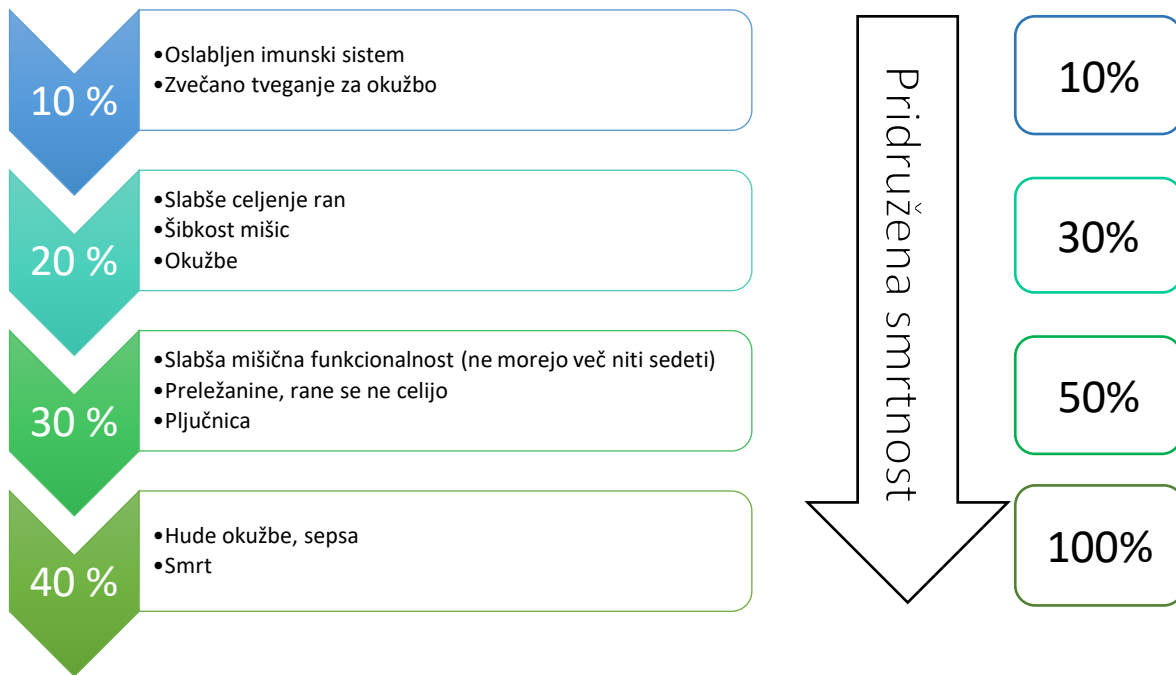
10 %

•Oslabljen imunski sistem
•Zvečano tveganje za okužbo

20 %

•Slabše celjenje ran
•Šibkost mišic
•Okužbe

30 %

•Slabša mišična funkcionalnost (ne morejo več niti sedeti)
•Preležanine, rane se ne celijo
•Pljučnica

40 %

•Hude okužbe, sepsa
•Smrt

Pridružena smrtnost

10%

30%

50%

100%